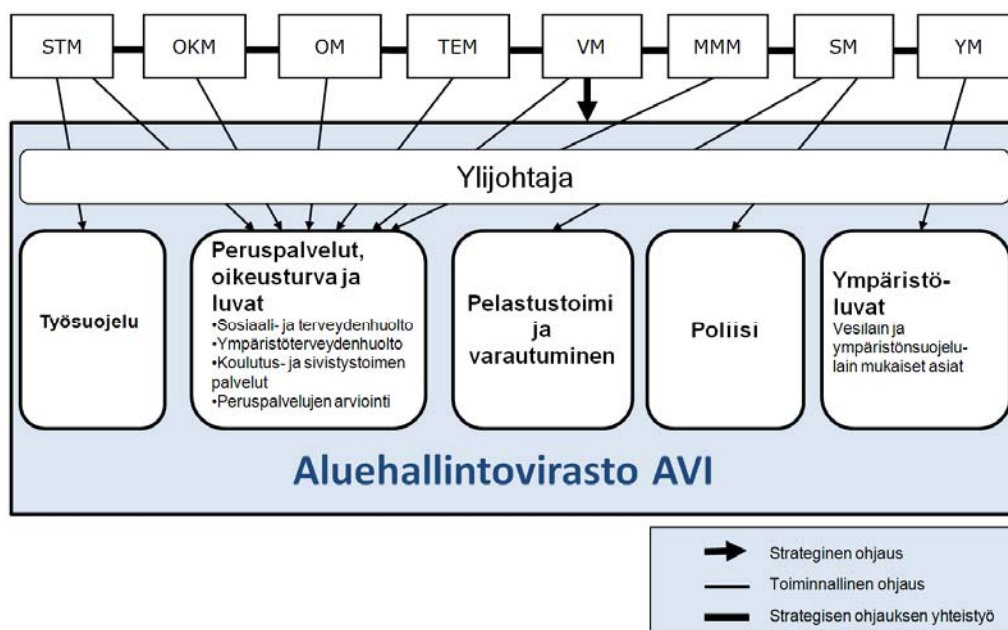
STM
OKM
OM
TEM
VM
MMM
SM
YM

Ylijohtaja

Työsuojelu

Peruspalvelut, oikeusturva ja luvat
•Sosiaali- ja terveydenhuolto
•Ympäristöterveydenhuolto
•Koulutus- ja sivistystoimen palvelut
•Peruspalvelujen arviointi

Pelastustoimi ja varautuminen

Poliisi

Ympäristöluvat
Vesilain ja ympäristönsuojelulain mukaiset asiat

Aluehallintovirasto AVI

Strateginen ohjaus
Toiminnallinen ohjaus
Strategisen ohjauksen yhteistyö